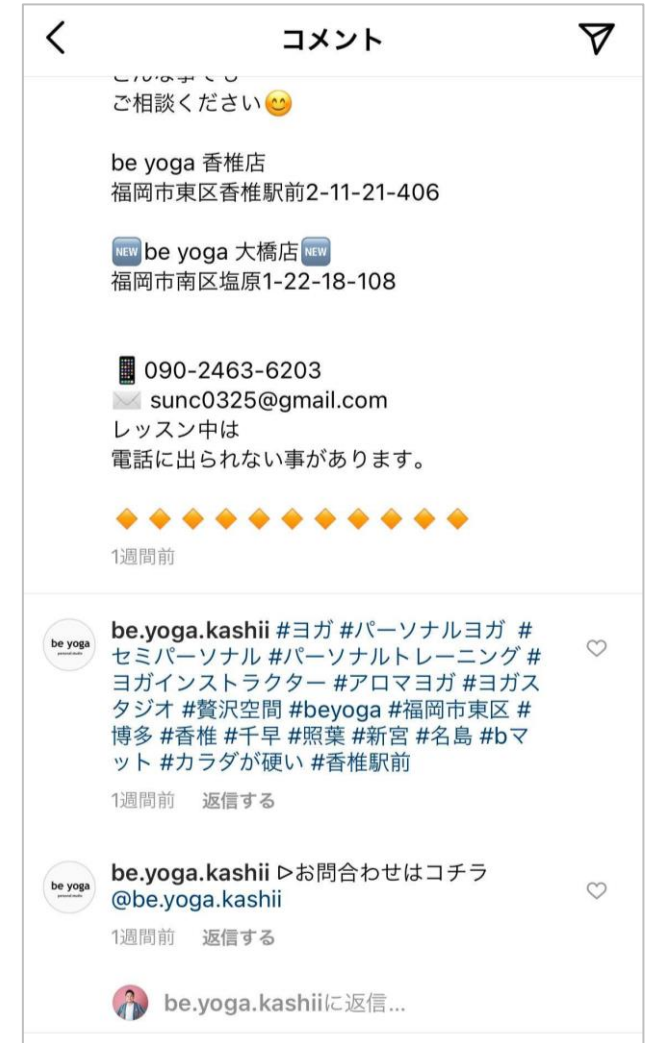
コメント

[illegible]
ご相談ください😊

be yoga 香椎店
福岡市東区香椎駅前2-11-21-406

🆕be yoga 大橋店🆕
福岡市南区塩原1-22-18-108

📱090-2463-6203
✉️ sunc0325@gmail.com
レッスン中は
電話に出られない事があります。

🔶🔶🔶🔶🔶🔶🔶🔶🔶🔶🔶
1週間前

be yoga
be.yoga.kashii #ヨガ #パーソナルヨガ #セミパーソナル #パーソナルトレーニング #ヨガインストラクター #アロマヨガ #ヨガスタジオ #贅沢空間 #beyoga #福岡市東区 #博多 #香椎 #千早 #照葉 #新宮 #名島 #bマット #カラダが硬い #香椎駅前
1週間前 返信する

be yoga
be.yoga.kashii ▷お問合わせはコチラ @be.yoga.kashii
1週間前 返信する

be.yoga.kashiiに返信...